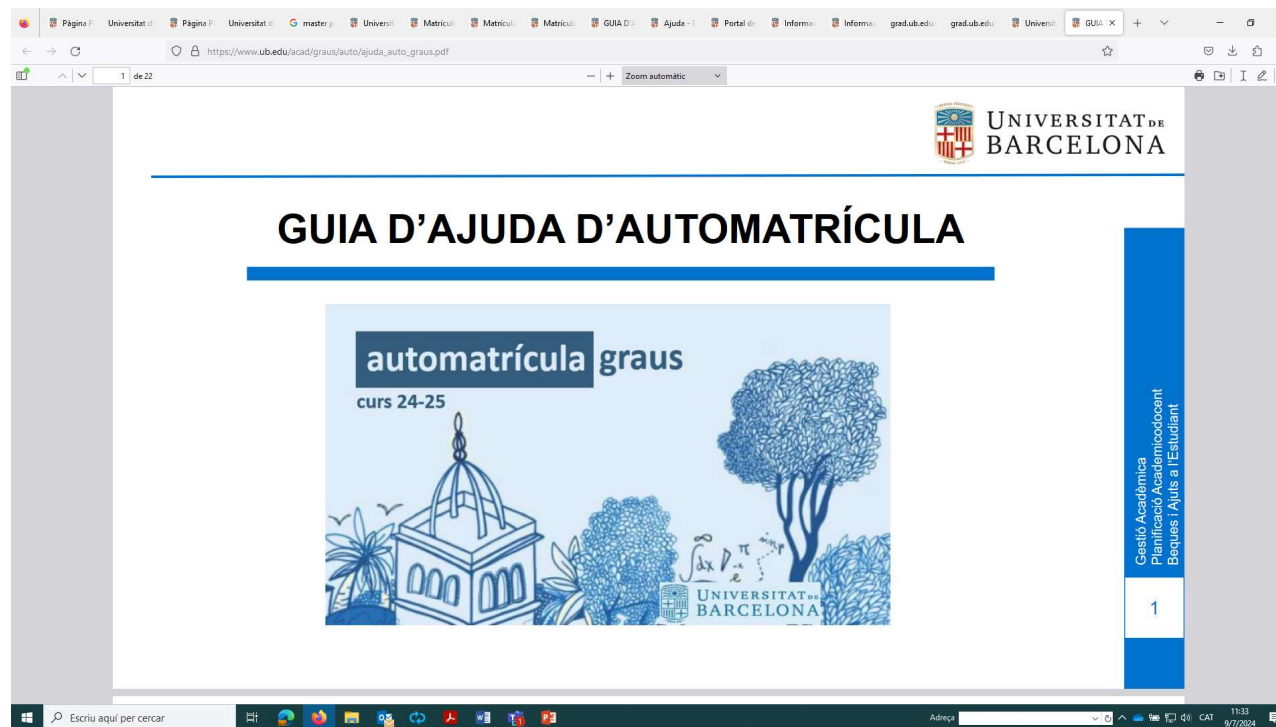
Pàgina P | Universitat d | Pàgina P | Universitat d | master p | Universit | Matrícul | Matrícul | Matrícul | GUIA D' | Ajuda - | Portal de | Informac | Informac | grad.ub.edu | grad.ub.edu | Universit | GUIA

https://www.ub.edu/acad/graus/auto/ajuda_auto_graus.pdf

1 de 22

Zoom automàtic

UNIVERSITAT DE BARCELONA

GUIA D'AJUDA D'AUTOMATRÍCULA

automatrícula graus
curs 24-25

UNIVERSITAT DE BARCELONA

Gestió Acadèmica
Planificació Academicodocent
Beques i Ajuts a l'Estudiant

1

Escriu aquí per cercar

Adreça

CAT 11:33 9/7/2024